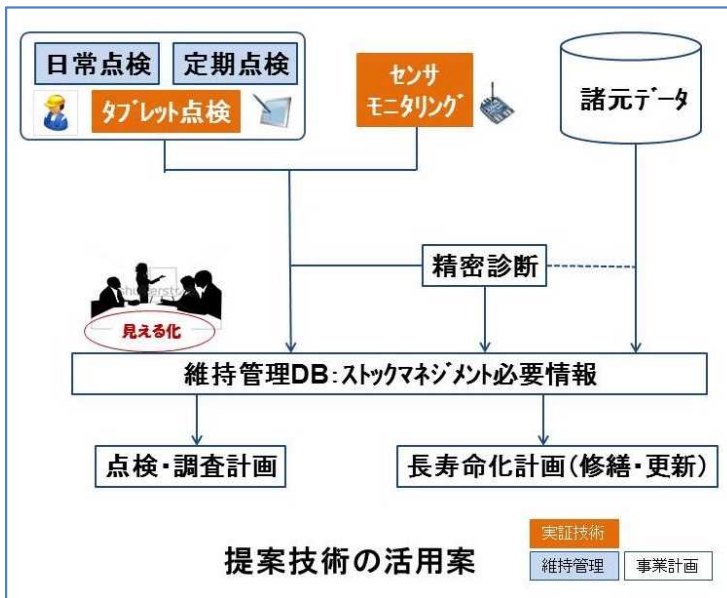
日常点検 定期点検

タブレット点検

センサ
モニタリング

諸元データ

精密診断

見える化

維持管理DB:ストックマネジメント必要情報

点検・調査計画

長寿命化計画(修繕・更新)

提案技術の活用案

実証技術

維持管理

事業計画